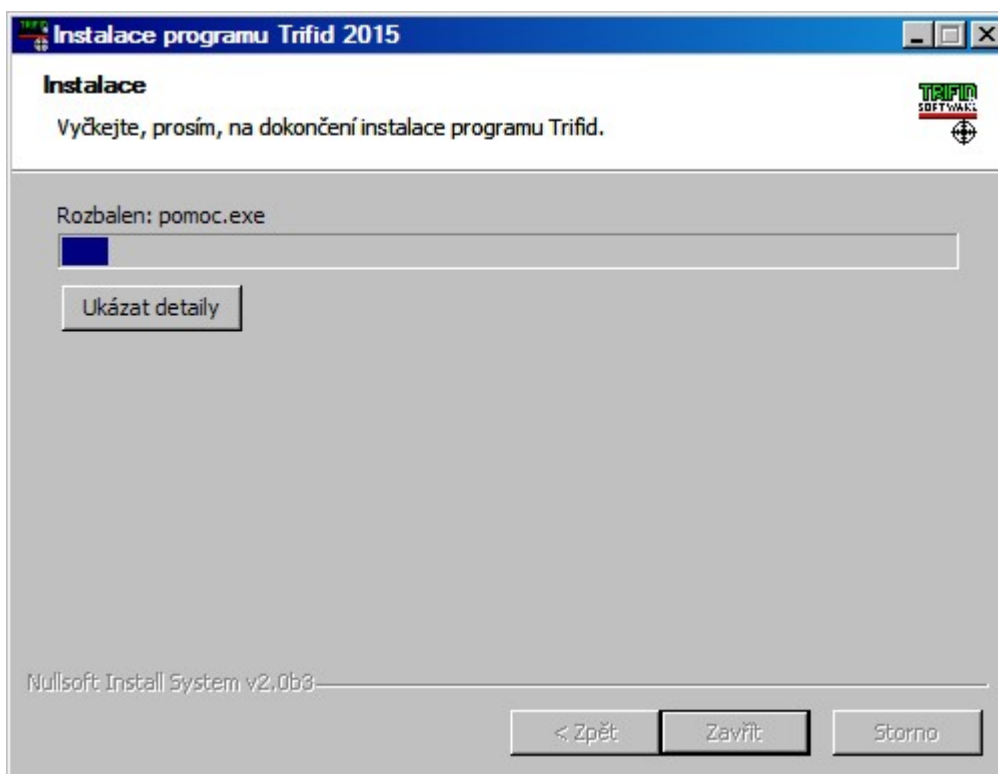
Instalace programu Trifid 2015

Instalace

Vyčkejte, prosím, na dokončení instalace programu Trifid.

TRIFID SOFTWARE

Rozbalen: pomoc.exe

Ukázat detaily

Nullsoft Install System v2.0b3

< Zpět

Zavřít

Storno